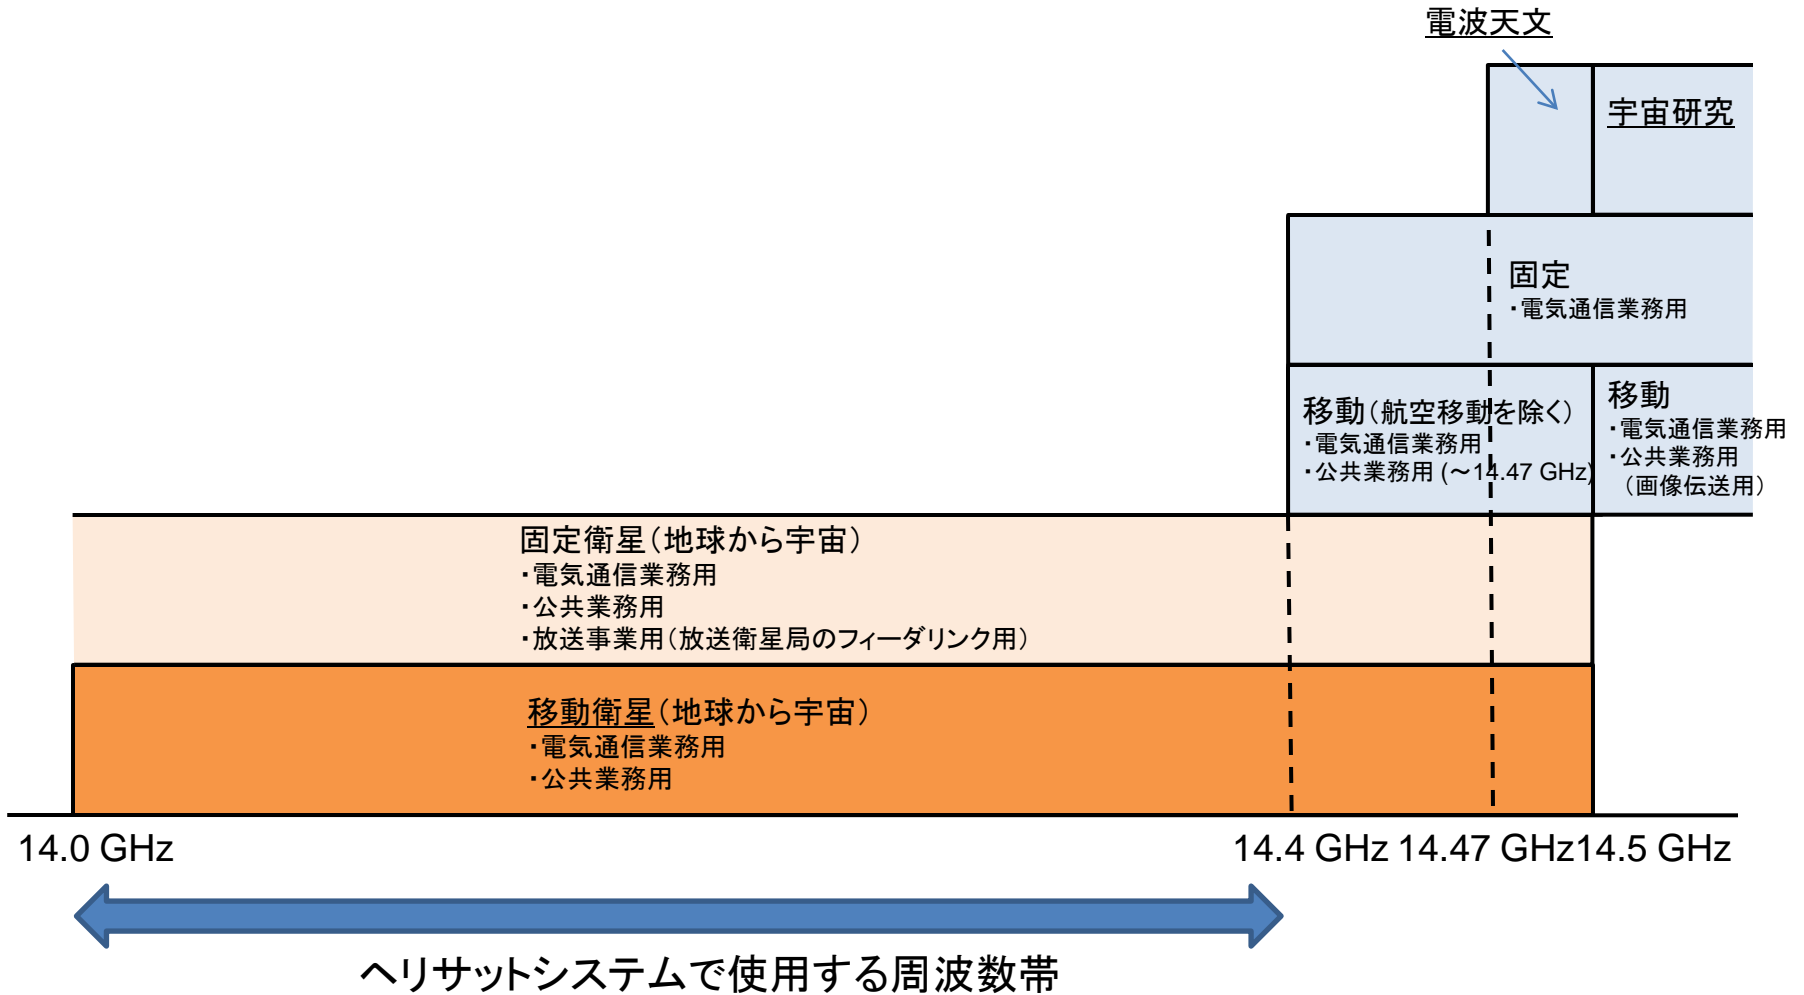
電波天文

宇宙研究

固定
・電気通信業務用

移動（航空移動を除く）
・電気通信業務用
・公共業務用 (～14.47 GHz)

移動
・電気通信業務用
・公共業務用
（画像伝送用）

固定衛星（地球から宇宙）
・電気通信業務用
・公共業務用
・放送事業用（放送衛星局のフィーダリンク用）

移動衛星（地球から宇宙）
・電気通信業務用
・公共業務用

14.0 GHz

14.4 GHz 14.47 GHz14.5 GHz

ヘリサットシステムで使用する周波数帯